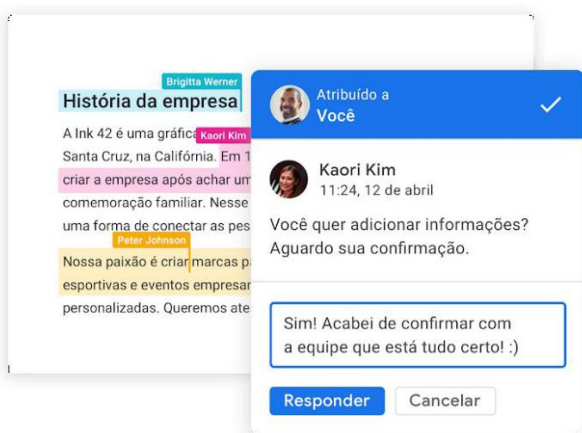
Brigitta Werner
História da empresa

A Ink 42 é uma gráfica Kaori Kim Santa Cruz, na Califórnia. Em 1 criar a empresa após achar um comemoração familiar. Nesse uma forma de conectar as pes

Peter Johnson
Nossa paixão é criar marcas pa esportivas e eventos empresar personalizadas. Queremos ate

Atribuído a
Você

Kaori Kim
11:24, 12 de abril

Você quer adicionar informações? Aguardo sua confirmação.

Sim! Acabei de confirmar com a equipe que está tudo certo! :)

Responder
Cancelar